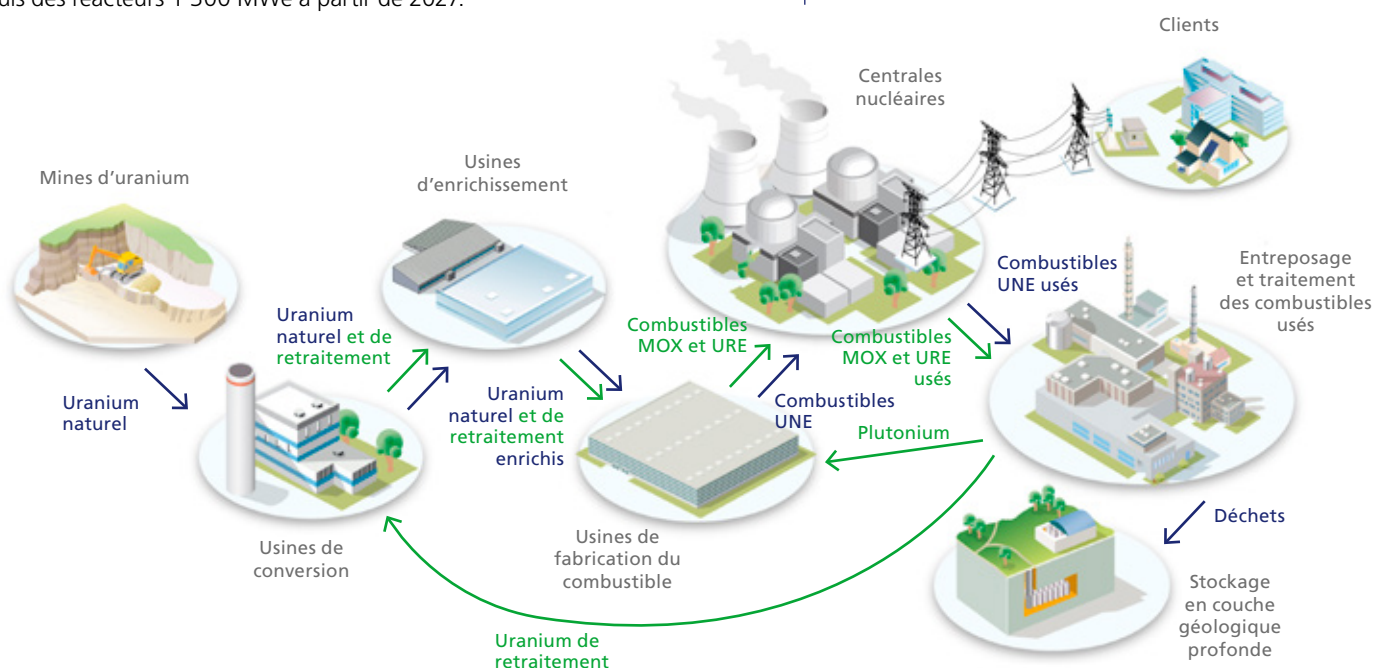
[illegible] des réacteurs 1 300 MWe à partir de 2027.

Clients

Centrales nucléaires

Usines d'enrichissement

Mines d'uranium

Entreposage et traitement des combustibles usés

Combustibles UNE usés

Uranium naturel et de retraitement

Combustibles MOX et URE

Combustibles MOX et URE usés

Uranium naturel

Uranium naturel et de retraitement enrichis

Combustibles UNE

Plutonium

Déchets

Usines de conversion

Usines de fabrication du combustible

Stockage en couche géologique profonde

Uranium de retraitement